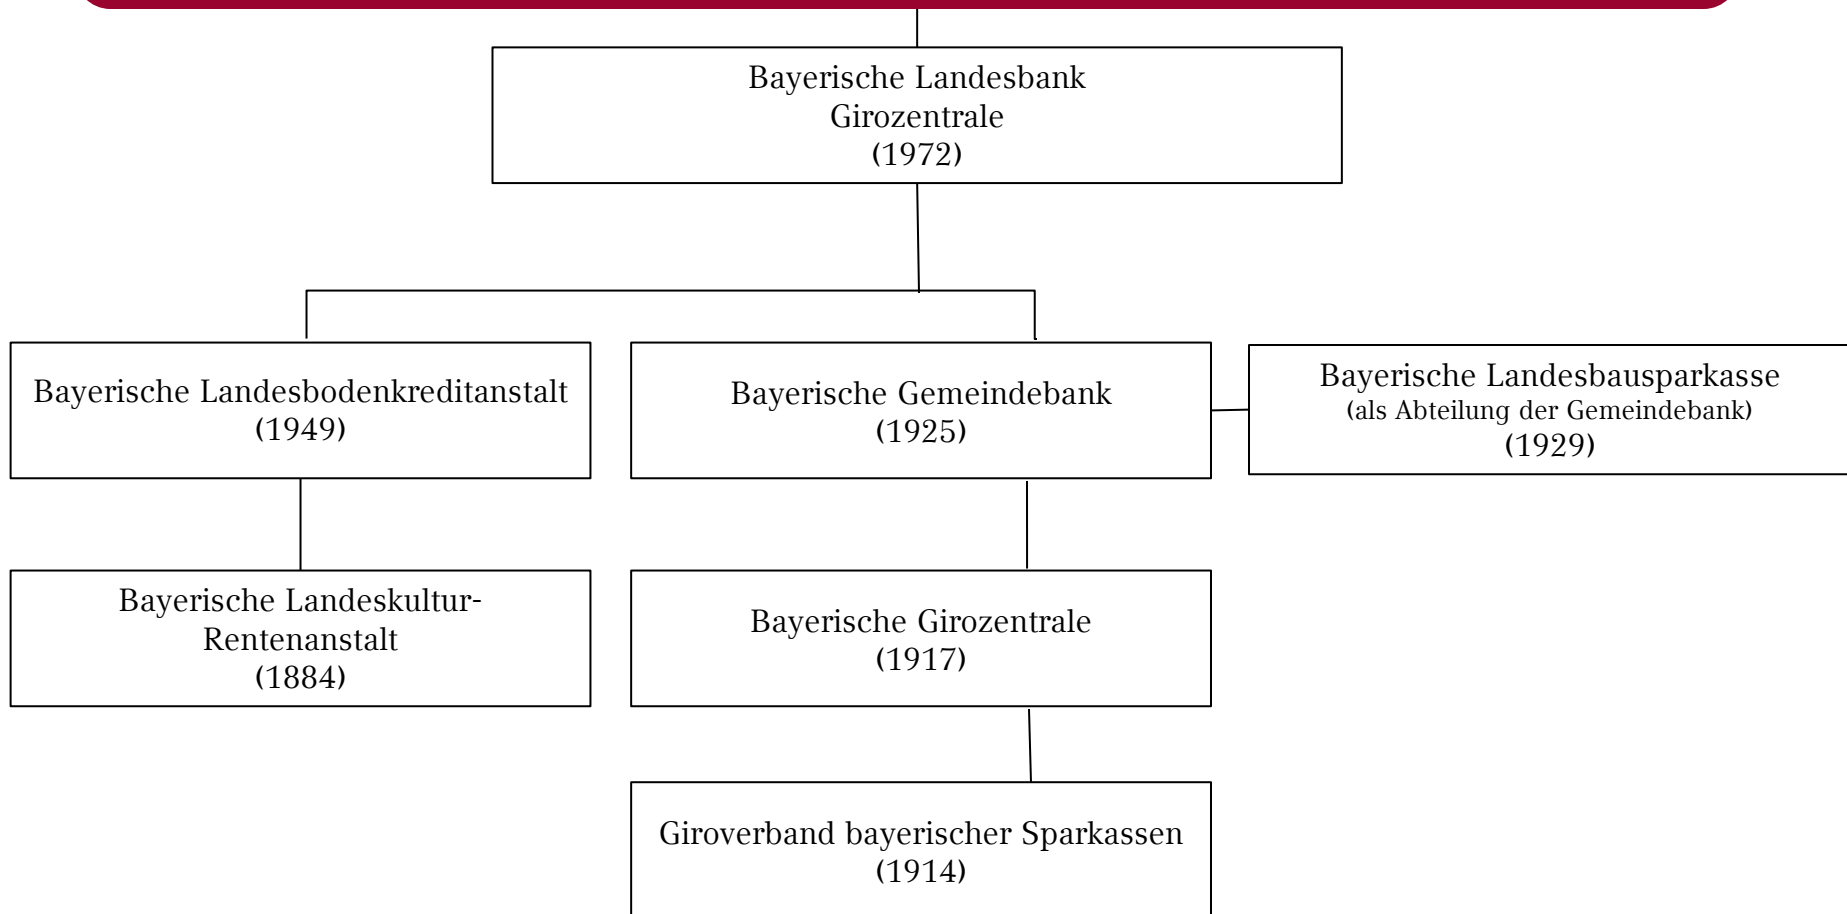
Bayerische Landesbank
Girozentrale
(1972)

Bayerische Landesbodenkreditanstalt
(1949)

Bayerische Gemeindebank
(1925)

Bayerische Landesbausparkasse
(als Abteilung der Gemeindebank)
(1929)

Bayerische Landeskultur-Rentenanstalt
(1884)

Bayerische Girozentrale
(1917)

Giroverband bayerischer Sparkassen
(1914)